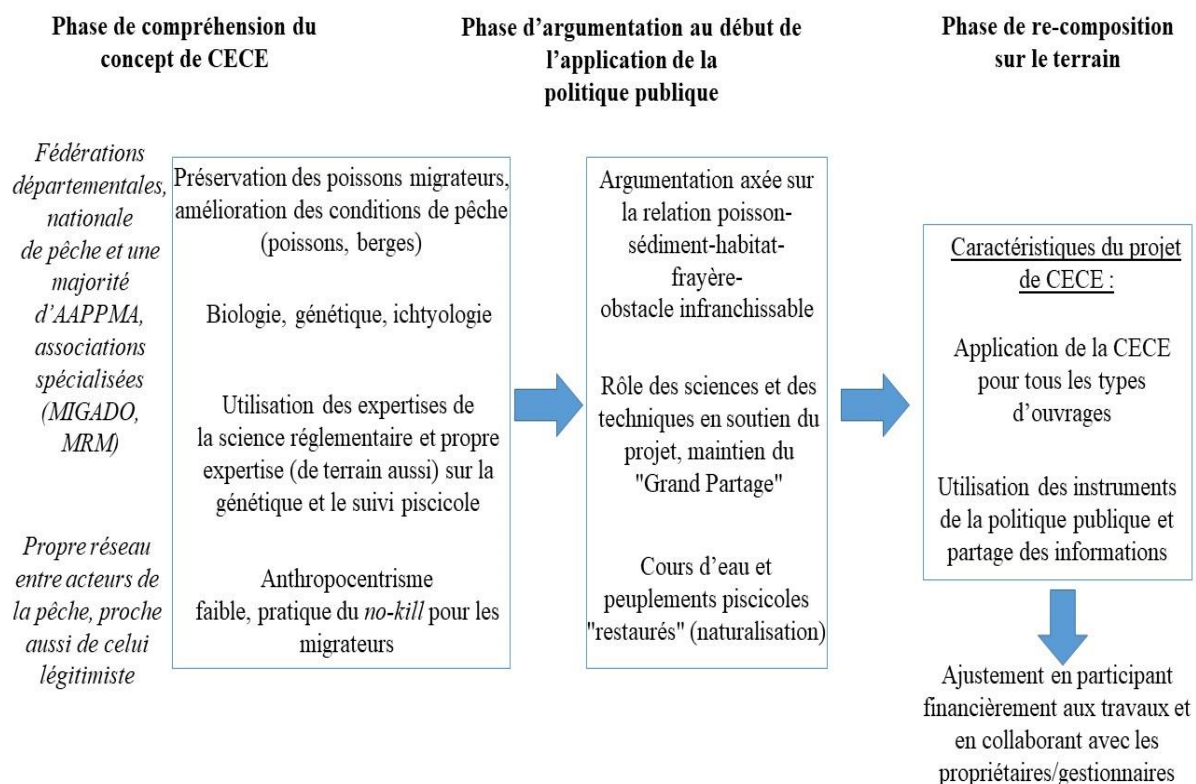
Phase de compréhension du concept de CECE

Phase d'argumentation au début de l'application de la politique publique

Phase de re-composition sur le terrain

Fédérations départementales, nationale de pêche et une majorité d'AAPPMA, associations spécialisées (MIGADO, MRM)

Propre réseau entre acteurs de la pêche, proche aussi de celui légitimiste

Préservation des poissons migrateurs, amélioration des conditions de pêche (poissons, berges)

Biologie, génétique, ichtyologie

Utilisation des expertises de la science réglementaire et propre expertise (de terrain aussi) sur la génétique et le suivi piscicole

Anthropocentrisme faible, pratique du no-kill pour les migrateurs

Argumentation axée sur la relation poisson-sédiment-habitat-frayère-obstacle infranchissable

Rôle des sciences et des techniques en soutien du projet, maintien du "Grand Partage"

Cours d'eau et peuplements piscicoles "restaurés" (naturalisation)

Caractéristiques du projet de CECE :

Application de la CECE pour tous les types d'ouvrages

Utilisation des instruments de la politique publique et partage des informations

Ajustement en participant financièrement aux travaux et en collaborant avec les propriétaires/gestionnaires